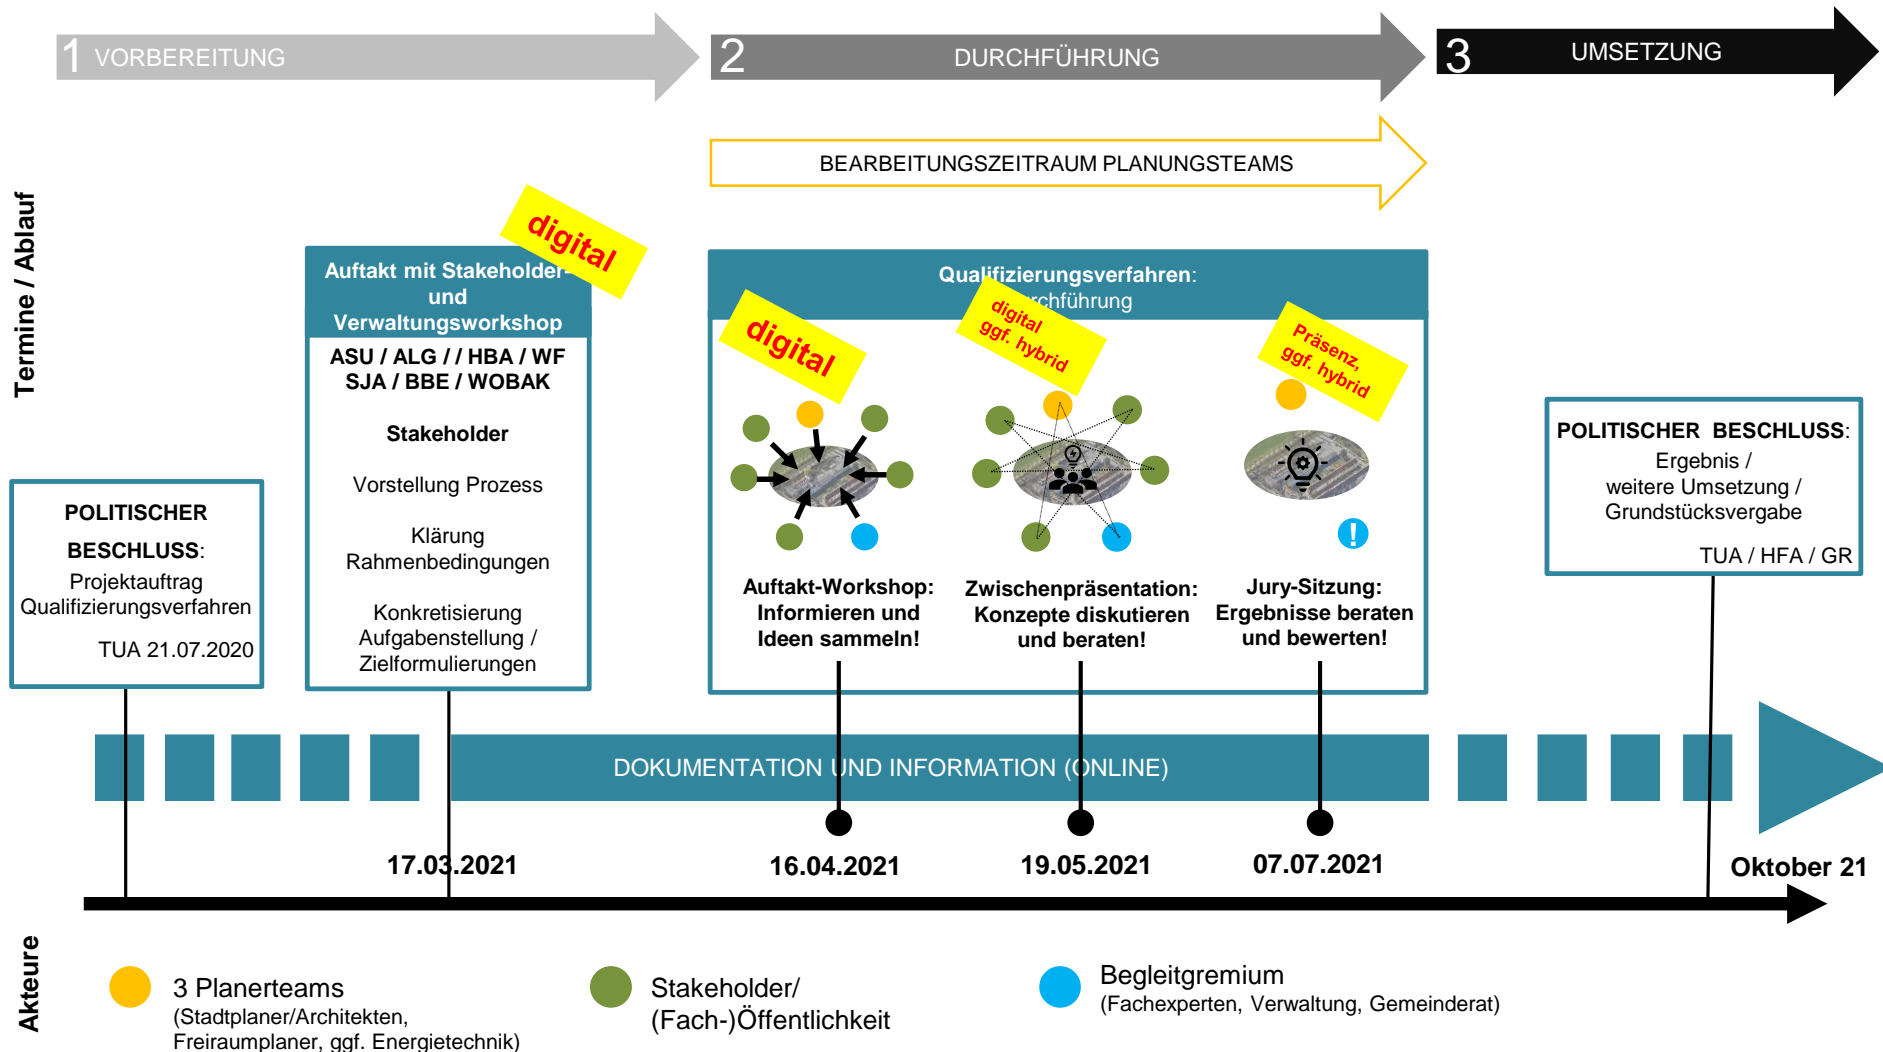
1 VORBEREITUNG

2 DURCHFÜHRUNG

3 UMSETZUNG

BEARBEITUNGSZEITRAUM PLANUNGSTEAMS

Termine / Ablauf

POLITISCHER BESCHLUSS:
Projektauftrag Qualifizierungsverfahren
TUA 21.07.2020

digital

Auftakt mit Stakeholder- und Verwaltungsworkshop

ASU / ALG / / HBA / WF
SJA / BBE / WOBAK

Stakeholder

Vorstellung Prozess

Klärung Rahmenbedingungen

Konkretisierung Aufgabenstellung / Zielformulierungen

Qualifizierungsverfahren:
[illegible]rchführung

digital

digital ggf. hybrid

Präsenz, ggf. hybrid

Auftakt-Workshop: Informieren und Ideen sammeln!

Zwischenpräsentation: Konzepte diskutieren und beraten!

Jury-Sitzung: Ergebnisse beraten und bewerten!

POLITISCHER BESCHLUSS:
Ergebnis /
weitere Umsetzung /
Grundstücksvergabe
TUA / HFA / GR

DOKUMENTATION UND INFORMATION (ONLINE)

17.03.2021
16.04.2021
19.05.2021
07.07.2021
Oktober 21

Akteure

3 Planerteams
(Stadtplaner/Architekten, Freiraumplaner, ggf. Energietechnik)

Stakeholder/
(Fach-)Öffentlichkeit

Begleitgremium
(Fachexperten, Verwaltung, Gemeinderat)